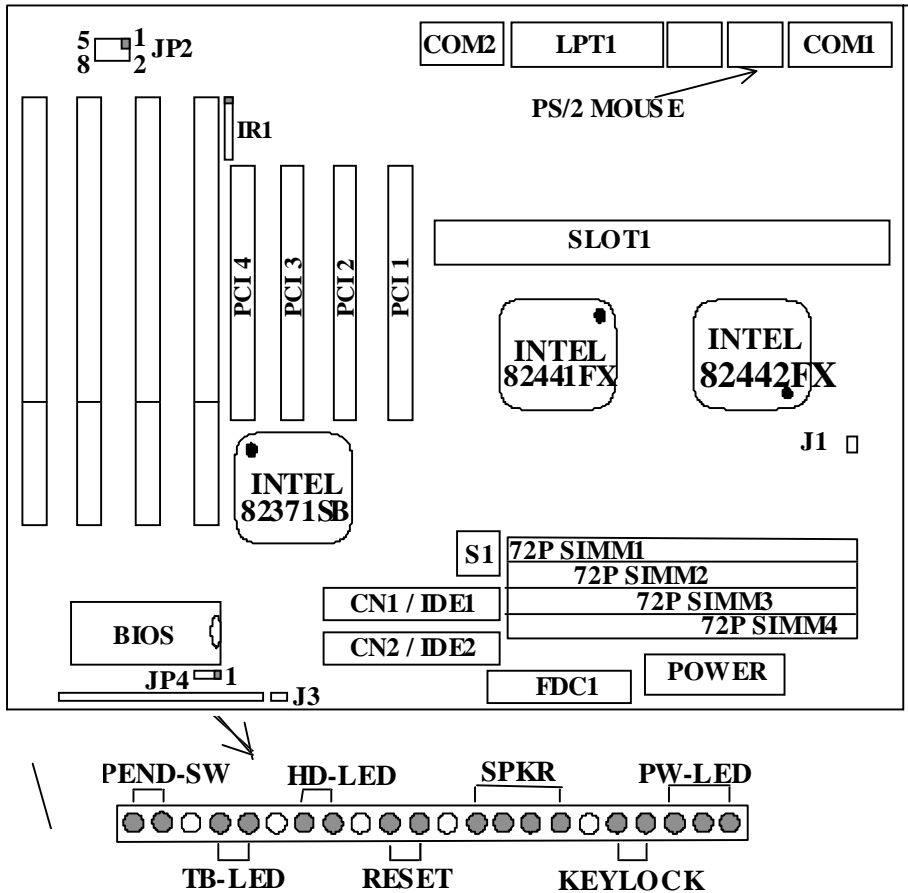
5 8 1 2 JP2

COM2 LPT1 COM1

PS/2 MOUSE

IR1

SLOT1

PCI 4 PCI 3 PCI 2 PCI 1

INTEL 82441FX

INTEL 82442FX

J1

INTEL 82371SB

S1 72P SIMM1
72P SIMM2
72P SIMM3
72P SIMM4

CN1 / IDE1
CN2 / IDE2

BIOS

JP4 1

J3

FDC1 POWER

PEND-SW HD-LED SPKR PW-LED

TB-LED RESET KEYLOCK